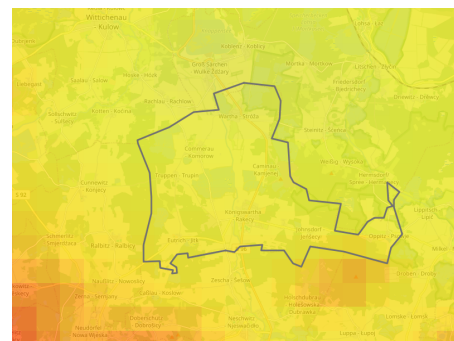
Wittichenau
Kulow
Kolpen
Kortitz · Koričk
Groß Särchen
Wulke Ždźary
Zeißig · Ćisk
Lauta · Łuty
Friedersdorf
Bjedrichecy
Hoske · Hózk
Saalau · Salow
Rachlau · Rachlow
Driewitz · Drewica
Sollschwitz
Sulšecy
Kotten · Koćina
Maukendorf
Mučow
Wartha · Stróža
Lohsa · Łaz
Dreiweibern
Tätzschwitz
Caminau
Kamjenej
Lippen
Weißig · Wysoka
Commerau
Komorow
Truppen · Trupin
Lieske · Lěskej
Friedersdorf
Bjedrichecy
Hermsdorf
Spree · Hermanecy
S 95
Cunnewitz
Konjecy
Ruhethal
Königswartha
Rakecy
Lippitsch
Lipič
Schmeckwitz
Smječkecy
Ralbitz · Ralbicy
Entenschänke
Weidlitz
Neudorf
Niedergurig
Delni Wujězd
Truppen
Milkel
Crostwitz
Ostro · Wotrow
Neschwitz
Njeswačidło
Holscha
Holšow
Teicha · Tykowy
Zescha · Šešow
Cölln
Kolm
Siebitz
Nieder-Seidau
Holschdubrau
Holšowske Dubrawy
Großdubrau
Wulka Dubrawa
Dubrauke
Dubrawka
Lomske · Łomsk
Luppa · Łupoj
Pannewitz
Panecy
Saritsch
Žarc
Döbschke
Doberschke